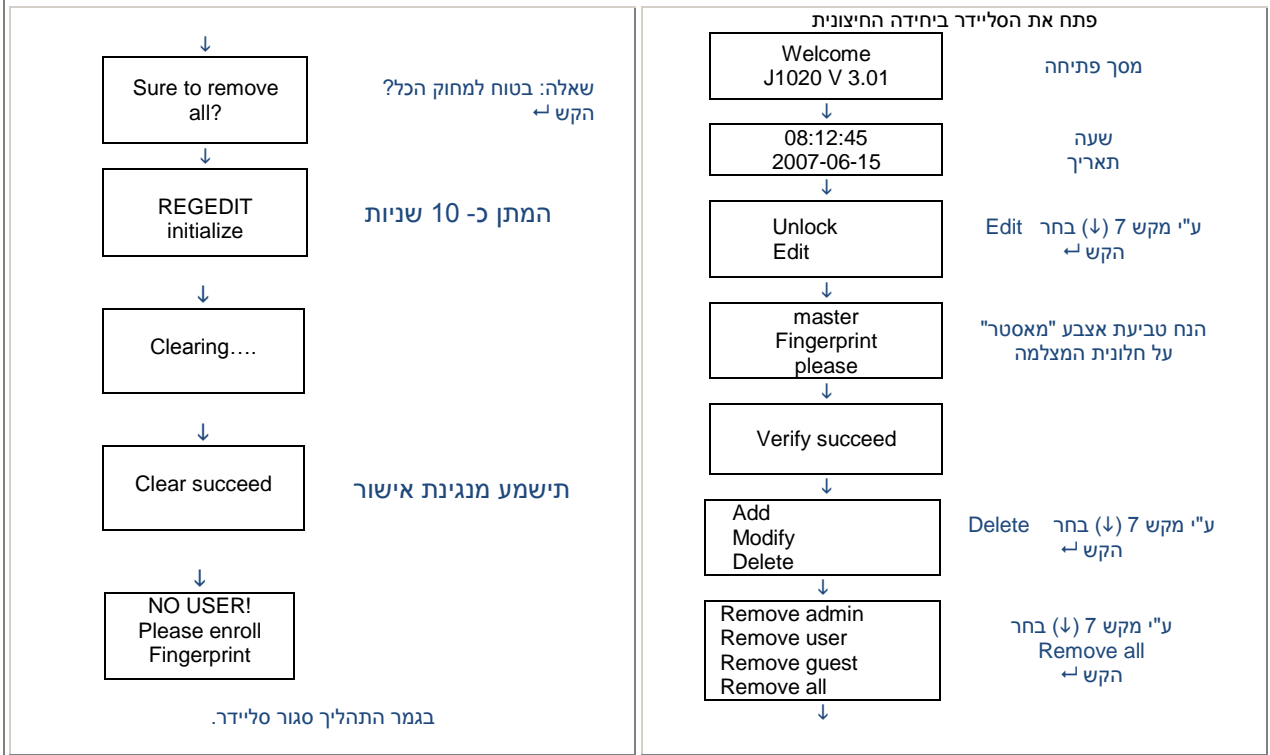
פתח את הסליידר ביחידה החיצונית

Welcome
J1020 V 3.01

מסך פתיחה

08:12:45
2007-06-15

שעה
תאריך

↓

Unlock
Edit

ע"י מקש 7 (↓) בחר Edit
הקש ↵

↓

master
Fingerprint
please

הנח טביעת אצבע "מאסטר" על חלונית המצלמה

↓

Verify succeed

↓

Add
Modify
Delete

ע"י מקש 7 (↓) בחר Delete
הקש ↵

↓

Remove admin
Remove user
Remove guest
Remove all

ע"י מקש 7 (↓) בחר Remove all
הקש ↵

↓

↓

Sure to remove all?

שאלה: בטוח למחוק הכל?
הקש ↵

↓

REGEDIT
initialize

המתן כ- 10 שניות

↓

Clearing….

↓

Clear succeed

תישמע מנגינת אישור

↓

NO USER!
Please enroll
Fingerprint

בגמר התהליך סגור סליידר.